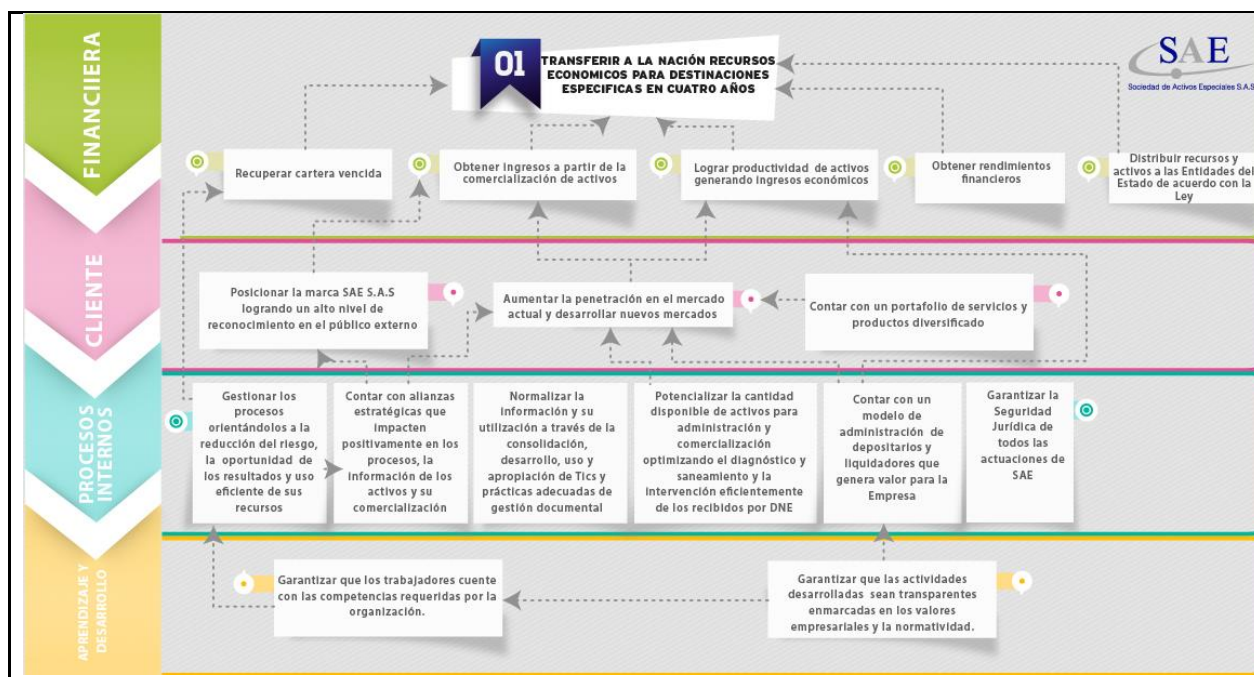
FINANCIERA

01 TRANSFERIR A LA NACIÓN RECURSOS ECONOMICOS PARA DESTINACIONES ESPECIFICAS EN CUATRO AÑOS

SAE
Sociedad de Activos Especiales S.A.S

Recuperar cartera vencida

Obtener ingresos a partir de la comercialización de activos

Lograr productividad de activos generando ingresos económicos

Obtener rendimientos financieros

Distribuir recursos y activos a las Entidades del Estado de acuerdo con la Ley

CLIENTE

Posicionar la marca SAE S.A.S logrando un alto nivel de reconocimiento en el público externo

Aumentar la penetración en el mercado actual y desarrollar nuevos mercados

Contar con un portafolio de servicios y productos diversificado

PROCESOS INTERNOS

Gestionar los procesos orientándolos a la reducción del riesgo, la oportunidad de los resultados y uso eficiente de sus recursos

Contar con alianzas estratégicas que impacten positivamente en los procesos, la información de los activos y su comercialización

Normalizar la información y su utilización a través de la consolidación, desarrollo, uso y apropiación de Tics y prácticas adecuadas de gestión documental

Potencializar la cantidad disponible de activos para administración y comercialización optimizando el diagnóstico y saneamiento y la intervención eficientemente de los recibidos por DNE

Contar con un modelo de administración de depositarios y liquidadores que genera valor para la Empresa

Garantizar la Seguridad Jurídica de todos las actuaciones de SAE

APRENDIZAJE Y DESARROLLO

Garantizar que los trabajadores cuente con las competencias requeridas por la organización.

Garantizar que las actividades desarrolladas sean transparentes enmarcadas en los valores empresariales y la normatividad.